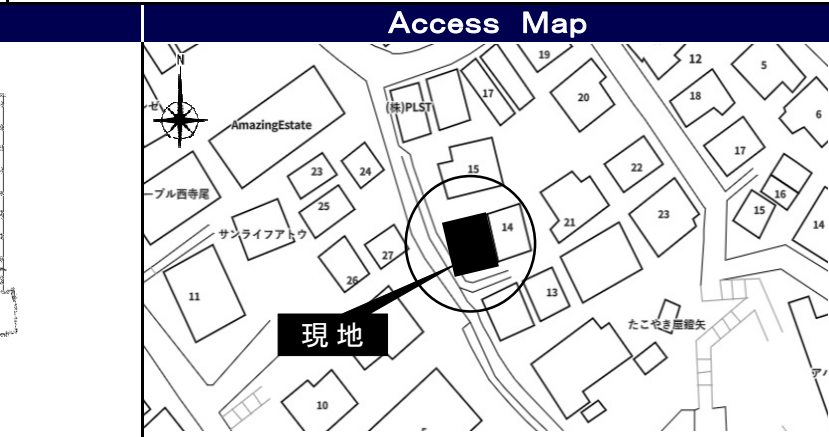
Access Map

N

ンセ

AmazingEstate

(株)PLST

19

17

20

12

5

18

6

17

16

15

14

22

23

21

15

14

13

24

23

25

ーブル西寺尾

サンライフアトウ

27

26

11

現 地

たこやき屋鎧矢

10

5

アパ